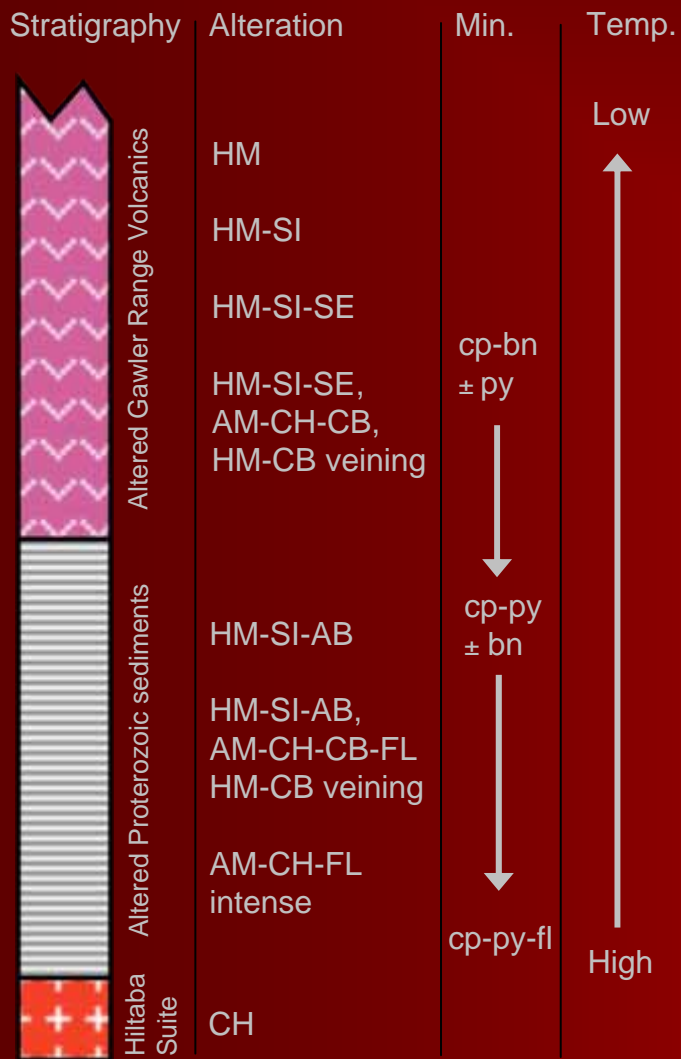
Stratigraphy | Alteration | Min. | Temp.

Altered Gawler Range Volcanics

Altered Proterozoic sediments

Hiltaba Suite

HM

HM-SI

HM-SI-SE

HM-SI-SE, AM-CH-CB, HM-CB veining

HM-SI-AB

HM-SI-AB, AM-CH-CB-FL HM-CB veining

AM-CH-FL intense

CH

cp-bn ± py

cp-py ± bn

cp-py-fl

Low

High